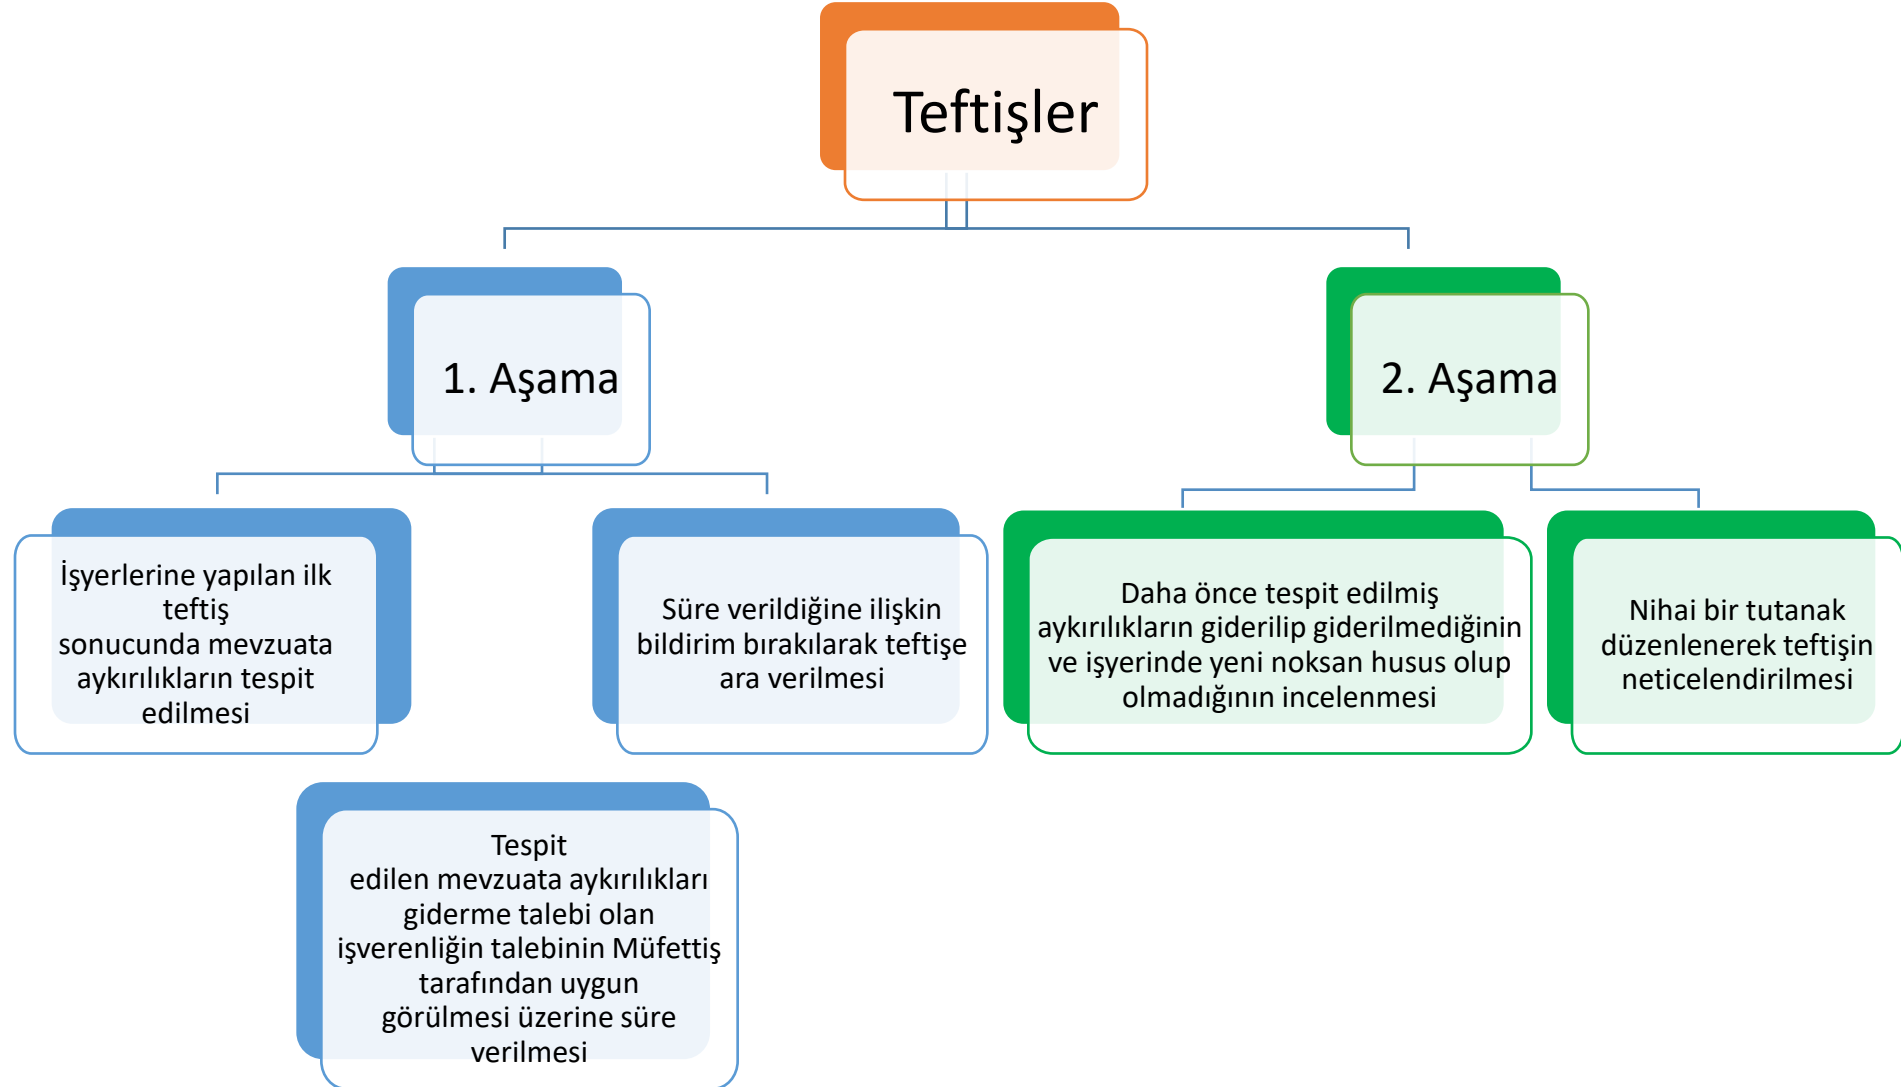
Teftişler

1. Aşama

2. Aşama

İşyerlerine yapılan ilk teftiş sonucunda mevzuata aykırılıkların tespit edilmesi

Süre verildiğine ilişkin bildirim bırakılarak teftişe ara verilmesi

Tespit edilen mevzuata aykırılıkları giderme talebi olan işverenliğin talebinin Müfettiş tarafından uygun görülmesi üzerine süre verilmesi

Daha önce tespit edilmiş aykırılıkların giderilip giderilmediğinin ve işyerinde yeni noksan husus olup olmadığının incelenmesi

Nihai bir tutanak düzenlenerek teftişin neticelendirilmesi